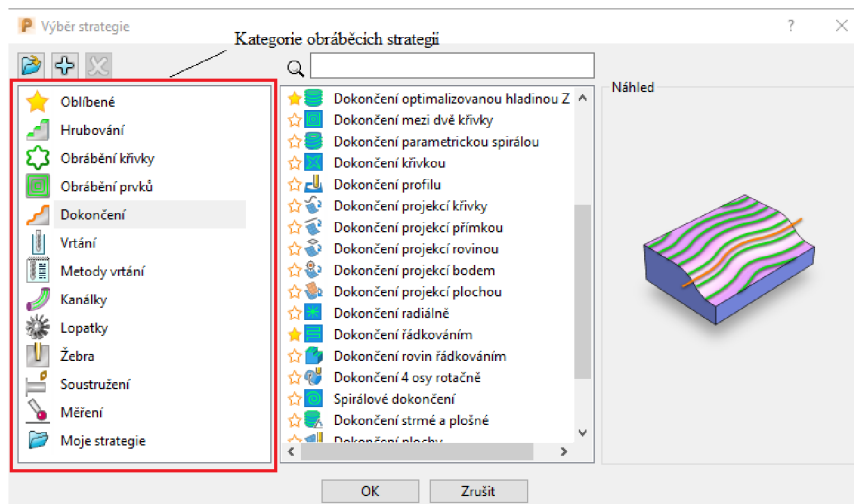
Výběr strategie ? ✕

Kategorie obráběcích strategií

Oblíbené
Hrubování
Obrábění křivky
Obrábění prvků
Dokončení
Vrtání
Metody vrtání
Kanálky
Lopatky
Žebra
Soustružení
Měření
Moje strategie

Dokončení optimalizovanou hladinou Z
Dokončení mezi dvě křivky
Dokončení parametrickou spirálou
Dokončení křivkou
Dokončení profilu
Dokončení projekcí křivky
Dokončení projekcí přímkou
Dokončení projekcí rovinou
Dokončení projekcí bodem
Dokončení projekcí plochou
Dokončení radiálně
Dokončení řádkováním
Dokončení rovin řádkováním
Dokončení 4 osy rotačně
Spirálové dokončení
Dokončení strmé a plošné
Dokončení plochy

Náhled

OK
Zrušit